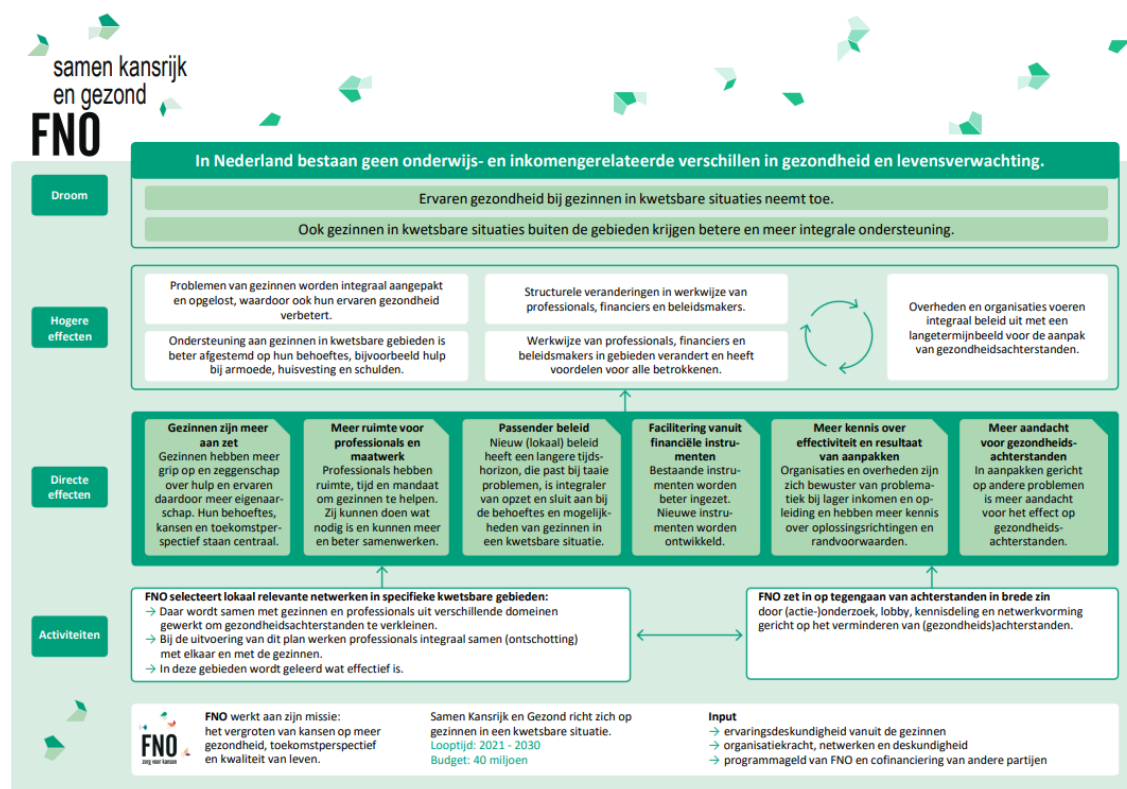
samen kansrijk en gezond

FNO

In Nederland bestaan geen onderwijs- en inkomengerelateerde verschillen in gezondheid en levensverwachting.

Droom

Ervaren gezondheid bij gezinnen in kwetsbare situaties neemt toe.

Ook gezinnen in kwetsbare situaties buiten de gebieden krijgen betere en meer integrale ondersteuning.

Hogere effecten

Problemen van gezinnen worden integraal aangepakt en opgelost, waardoor ook hun ervaren gezondheid verbetert.

Ondersteuning aan gezinnen in kwetsbare gebieden is beter afgestemd op hun behoeftes, bijvoorbeeld hulp bij armoede, huisvesting en schulden.

Structurele veranderingen in werkwijze van professionals, financiers en beleidsmakers.

Werkwijze van professionals, financiers en beleidsmakers in gebieden verandert en heeft voordelen voor alle betrokkenen.

Overheden en organisaties voeren integraal beleid uit met een langetermijnbeeld voor de aanpak van gezondheidsachterstanden.

Directe effecten

Gezinnen zijn meer aan zet
Gezinnen hebben meer grip op en zeggenschap over hulp en ervaren daardoor meer eigenaarschap. Hun behoeftes, kansen en toekomstperspectief staan centraal.

Meer ruimte voor professionals en maatwerk
Professionals hebben ruimte, tijd en mandaat om gezinnen te helpen. Zij kunnen doen wat nodig is en kunnen meer en beter samenwerken.

Passender beleid
Nieuw (lokaal) beleid heeft een langere tijdshorizon, die past bij taaie problemen, is integraler van opzet en sluit aan bij de behoeftes en mogelijkheden van gezinnen in een kwetsbare situatie.

Facilitering vanuit financiële instrumenten
Bestaande instrumenten worden beter ingezet. Nieuwe instrumenten worden ontwikkeld.

Meer kennis over effectiviteit en resultaat van aanpakken
Organisaties en overheden zijn zich bewuster van problematiek bij lager inkomen en opleiding en hebben meer kennis over oplossingsrichtingen en randvoorwaarden.

Meer aandacht voor gezondheidsachterstanden
In aanpakken gericht op andere problemen is meer aandacht voor het effect op gezondheidsachterstanden.

Activiteiten

FNO selecteert lokaal relevante netwerken in specifieke kwetsbare gebieden:
→ Daar wordt samen met gezinnen en professionals uit verschillende domeinen gewerkt om gezondheidsachterstanden te verkleinen.
→ Bij de uitvoering van dit plan werken professionals integraal samen (ontschotting) met elkaar en met de gezinnen.
→ In deze gebieden wordt geleerd wat effectief is.

FNO zet in op tegengaan van achterstanden in brede zin door (actie-)onderzoek, lobby, kennisdeling en netwerkvorming gericht op het verminderen van (gezondheids)achterstanden.

FNO zorg voor kansen

FNO werkt aan zijn missie: het vergroten van kansen op meer gezondheid, toekomstperspectief en kwaliteit van leven.

Samen Kansrijk en Gezond richt zich op gezinnen in een kwetsbare situatie.
Looptijd: 2021 - 2030
Budget: 40 miljoen

Input
→ ervaringsdeskundigheid vanuit de gezinnen
→ organisatiekracht, netwerken en deskundigheid
→ programmageld van FNO en cofinanciering van andere partijen